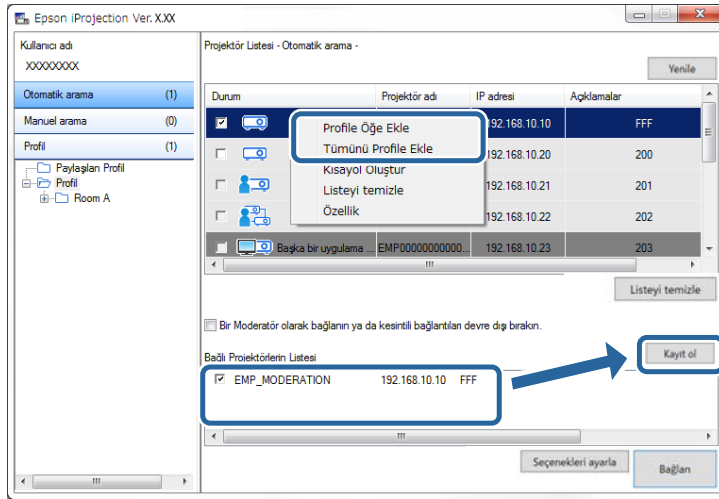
Epson iProjection Ver. X.XX

Kullanıcı adı
XXXXXXXX

Otomatik arama (1)
Manuel arama (0)
Profil (1)

Paylaşılan Profil
Profil
Room A

Projektör Listesi - Otomatik arama -

Yenile

| Durum | Projektör adı | IP adresi | Açıklamalar |
|---|---|---|---|
| ☑ | | 192.168.10.10 | FFF |
| ☐ | | 192.168.10.20 | 200 |
| ☐ | | 192.168.10.21 | 201 |
| ☐ | | 192.168.10.22 | 202 |
| ☐ | Başka bir uygulama ... | EMP0000000000... | 192.168.10.23 | 203 |

Profile Öğe Ekle
Tümünü Profile Ekle
Kısayol Oluştur
Listeyi temizle
Özellik

Listeyi temizle

Bir Moderatör olarak bağlanın ya da kesintili bağlantıları devre dışı bırakın.

Bağlı Projektörlerin Listesi

Kayıt ol

☑ EMP_MODERATION 192.168.10.10 FFF

Seçenekleri ayarla

Bağlan